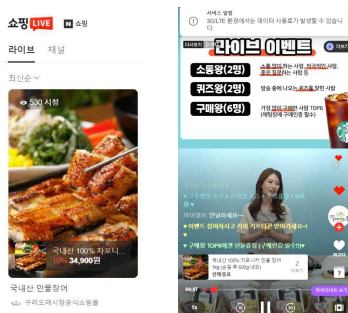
쇼핑 LIVE N 쇼핑

라이브 채널

최신순

530 시청

국내산 100% 자포니...
10% 34,900원

국내산 민물장어

구리도매시장공식쇼핑몰

서비스 알림
3G/LTE 환경에서는 데이터 사용료가 발생할 수 있습니다.

다시보기 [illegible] 라이브 이벤트

소통왕(2명) 소통 많이 하는 사람, 하이파이브 사람, 좋은 질문 하는 사람 등

퀴즈왕(2명) 방송 중에 나는 퀴즈를 맞춘 사람

구매왕(6명) 가장 많이 구매한 사람 TOP6 (재방송에 구매인정 필수)

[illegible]

국내산 100% 자포니카 민물장어 1kg 손질후 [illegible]
2 더보기

94:57

1x